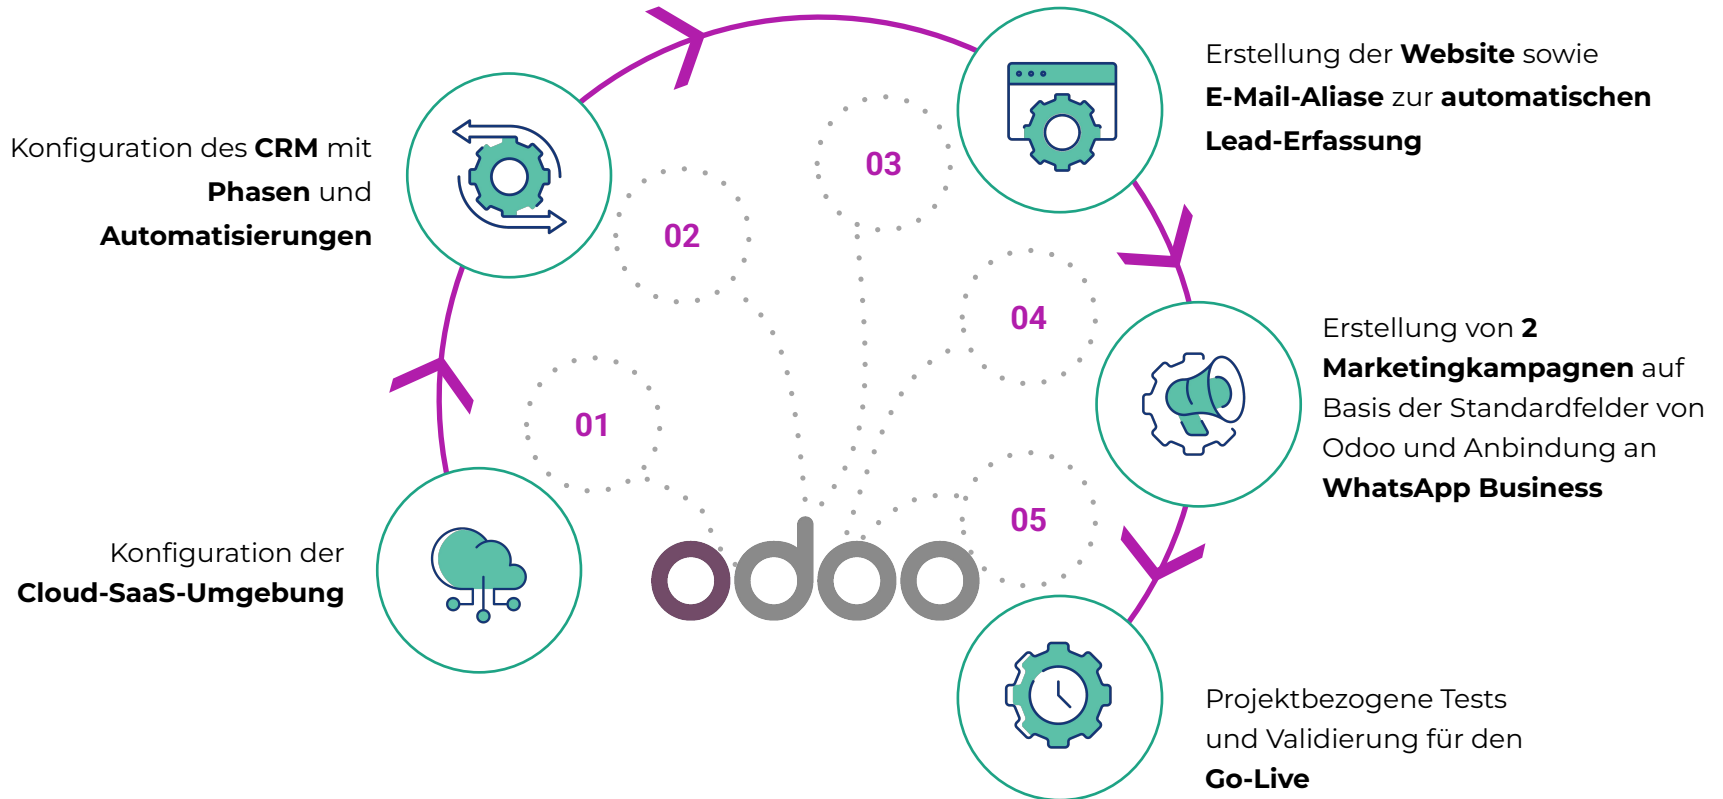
Konfiguration des **CRM** mit **Phasen** und **Automatisierungen**

Erstellung der **Website** sowie **E-Mail-Aliase** zur **automatischen Lead-Erfassung**

03

02

04

Erstellung von **2 Marketingkampagnen** auf Basis der Standardfelder von Odoo und Anbindung an **WhatsApp Business**

01

05

Konfiguration der **Cloud-SaaS-Umgebung**

odoo

Projektbezogene Tests und Validierung für den **Go-Live**